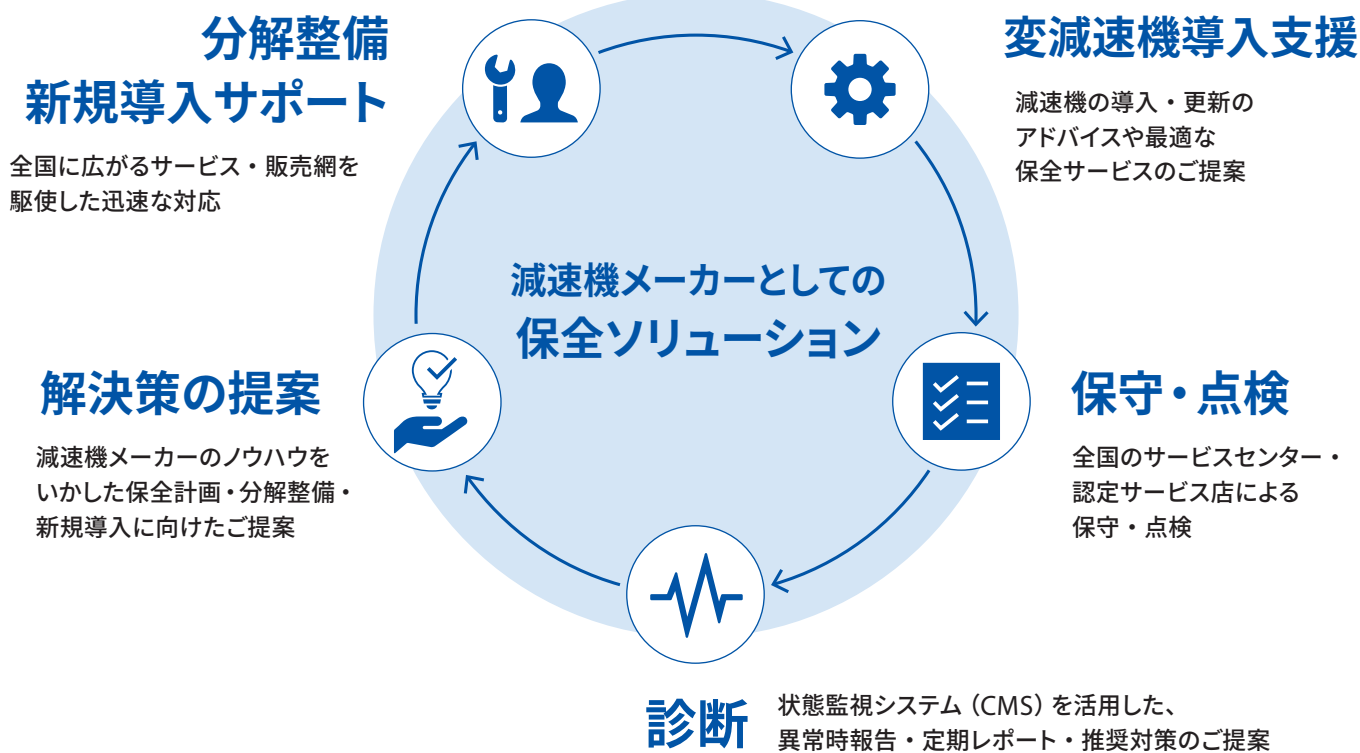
分解整備
新規導入サポート

全国に広がるサービス・販売網を駆使した迅速な対応

変減速機導入支援

減速機の導入・更新のアドバイスや最適な保全サービスのご提案

減速機メーカーとしての
保全ソリューション

解決策の提案

減速機メーカーのノウハウをいかした保全計画・分解整備・新規導入に向けたご提案

保守・点検

全国のサービスセンター・認定サービス店による保守・点検

診断

状態監視システム（CMS）を活用した、異常時報告・定期レポート・推奨対策のご提案